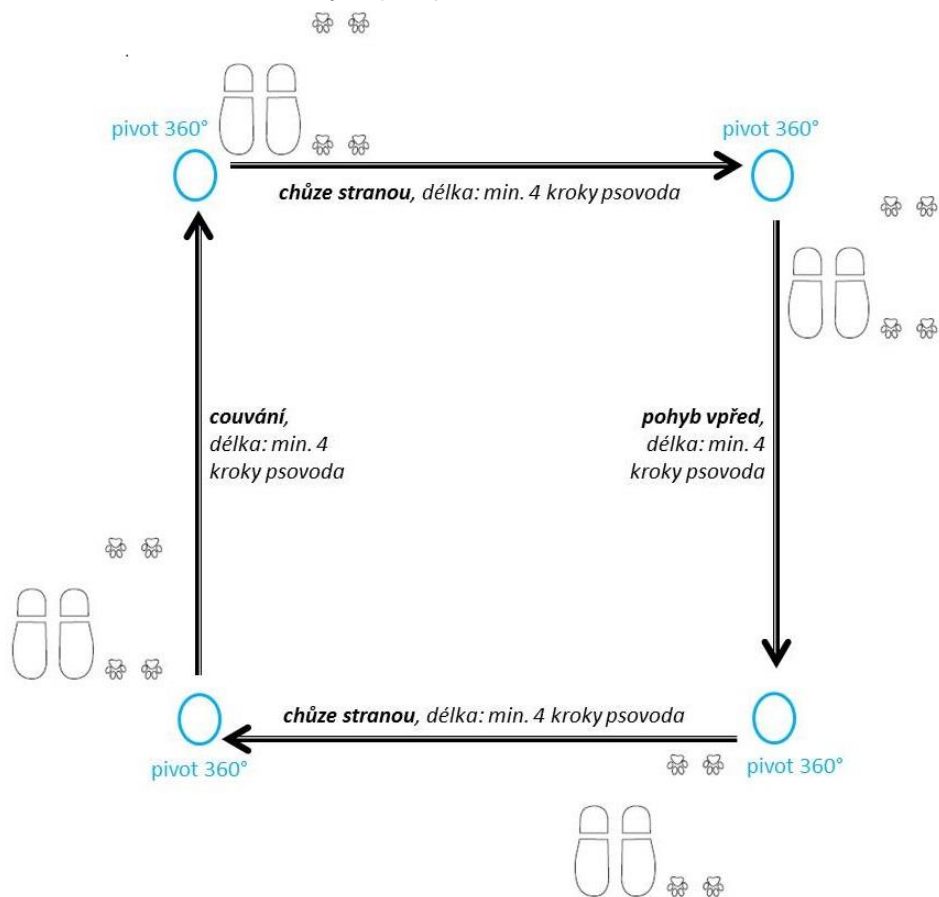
pivot 360°

pivot 360°

**chůze stranou**, délka: min. 4 kroky psovoda

**couvání**, délka: min. 4 kroky psovoda

**pohyb vpřed**, délka: min. 4 kroky psovoda

**chůze stranou**, délka: min. 4 kroky psovoda

pivot 360°

pivot 360°